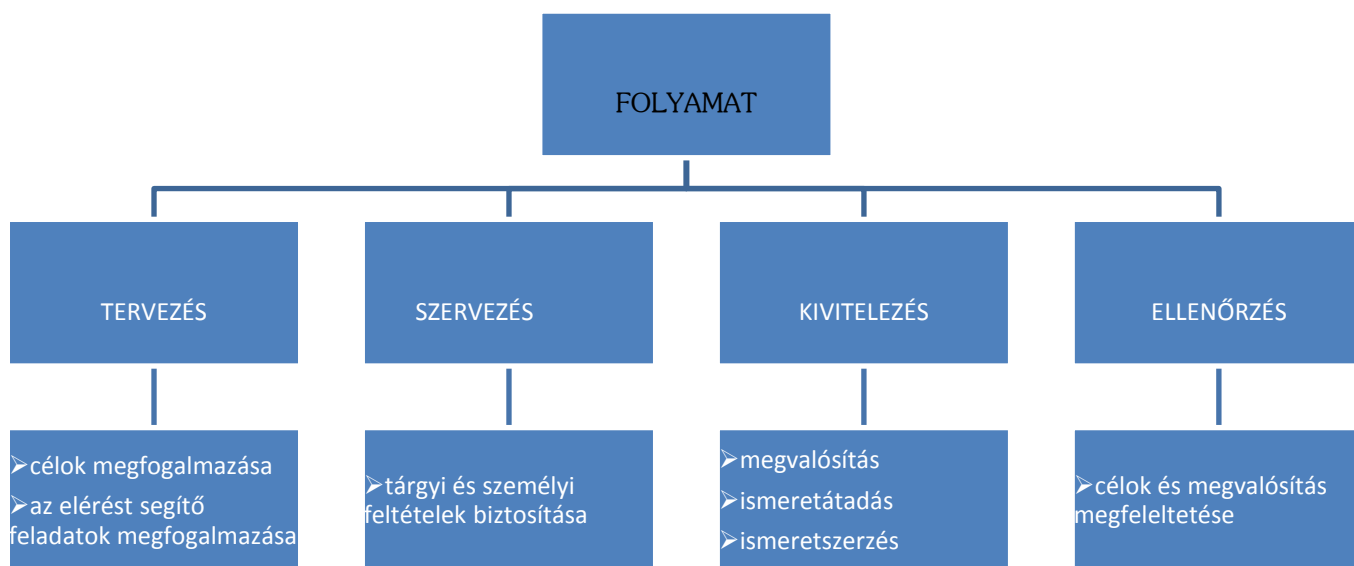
FOLYAMAT

TERVEZÉS

SZERVEZÉS

KIVITELEZÉS

ELLENŐRZÉS

➢célok megfogalmazása
➢az elérést segítő feladatok megfogalmazása

➢tárgyi és személyi feltételek biztosítása

➢megvalósítás
➢ismeretátadás
➢ismeretszerzés

➢célok és megvalósítás megfeleltetése